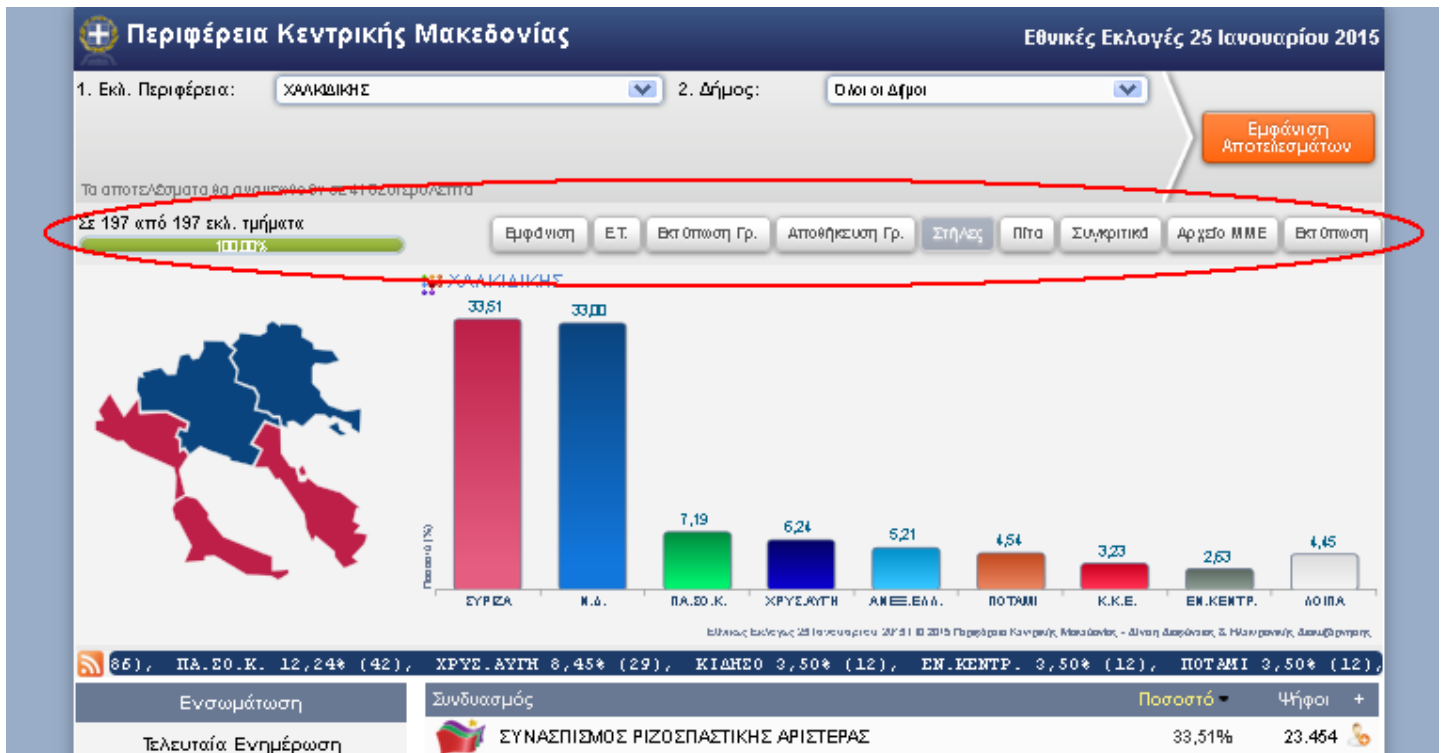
Περιφέρεια Κεντρικής Μακεδονίας

Εθνικές Εκλογές 25 Ιανουαρίου 2015

1. Εκλ. Περιφέρεια: ΧΑΛΚΙΔΙΚΗΣ

2. Δήμος: Όλοι οι Δήμοι

Εμφάνιση Αποτελεσμάτων

Τα αποτελέσματα θα ανανεωθούν σε 41 δευτερόλεπτα

Σε 197 από 197 εκλ. τμήματα

100,00%

Εμφάνιση | Ε.Τ. | Εκτύπωση Γρ. | Αποθήκευση Γρ. | Στήλες | Πίτα | Συγκριτικά | Αρχείο ΜΜΕ | Εκτύπωση

ΧΑΛΚΙΔΙΚΗΣ

33,51
33,00
7,19
6,24
5,21
4,54
3,23
2,63
4,45

Ποσοστό (%)

ΣΥΡΙΖΑ
Ν.Δ.
ΠΑ.ΣΟ.Κ.
ΧΡΥΣ.ΑΥΓΗ
ΑΝΕΞ.ΕΛΛ.
ΠΟΤΑΜΙ
Κ.Κ.Ε.
ΕΝ.ΚΕΝΤΡ.
ΛΟΙΠΑ

Εθνικές Εκλογές 25 Ιανουαρίου 2015 | © 2015 Περιφέρεια Κεντρικής Μακεδονίας - Δίκτυο Διαφάνειας & Ηλεκτρονικής Διακυβέρνησης

86), ΠΑ.ΣΟ.Κ. 12,24% (42), ΧΡΥΣ.ΑΥΓΗ 8,45% (29), ΚΙΔΗΣΟ 3,50% (12), ΕΝ.ΚΕΝΤΡ. 3,50% (12), ΠΟΤΑΜΙ 3,50% (12),

Ενσωμάτωση

Τελευταία Ενημέρωση

Συνδυασμός | Ποσοστό | Ψήφοι | +

ΣΥΝΑΣΠΙΣΜΟΣ ΡΙΖΟΣΠΑΣΤΙΚΗΣ ΑΡΙΣΤΕΡΑΣ | 33,51% | 23.454